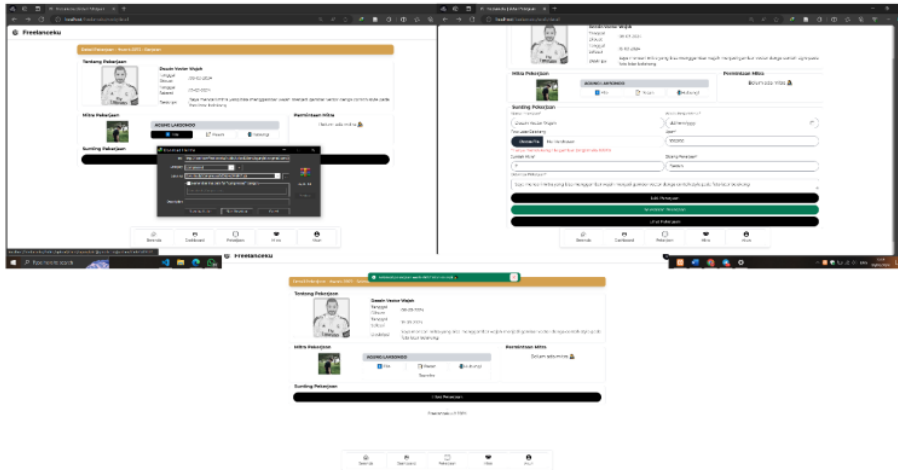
Freelanceku

Tentang Pekerjaan

Desain Vector Wajah

Tanggal Dibuat 05-02-2024

Tanggal Selesai 05-02-2024

Deskripsi

Mitra Pekerjaan

AGUNG LAKSONO

Permintaan Mitra

Belum ada mitra

Sunting Pekerjaan

Beranda Dashboard Pekerjaan Mitra Akun

Desain Vector Wajah

Mitra Pekerjaan

AGUNG LAKSONO

Permintaan Mitra

Belum ada mitra

Sunting Pekerjaan

Edit Pekerjaan

Lihat Pekerjaan

Beranda Dashboard Pekerjaan Mitra Akun

Type here to search

Freelanceku

Tentang Pekerjaan

Desain Vector Wajah

Tanggal Dibuat 05-02-2024

Tanggal Selesai 05-02-2024

Deskripsi

Mitra Pekerjaan

AGUNG LAKSONO

Permintaan Mitra

Belum ada mitra

Sunting Pekerjaan

Lihat Pekerjaan

Freelanceku © 2024

Beranda Dashboard Pekerjaan Mitra Akun